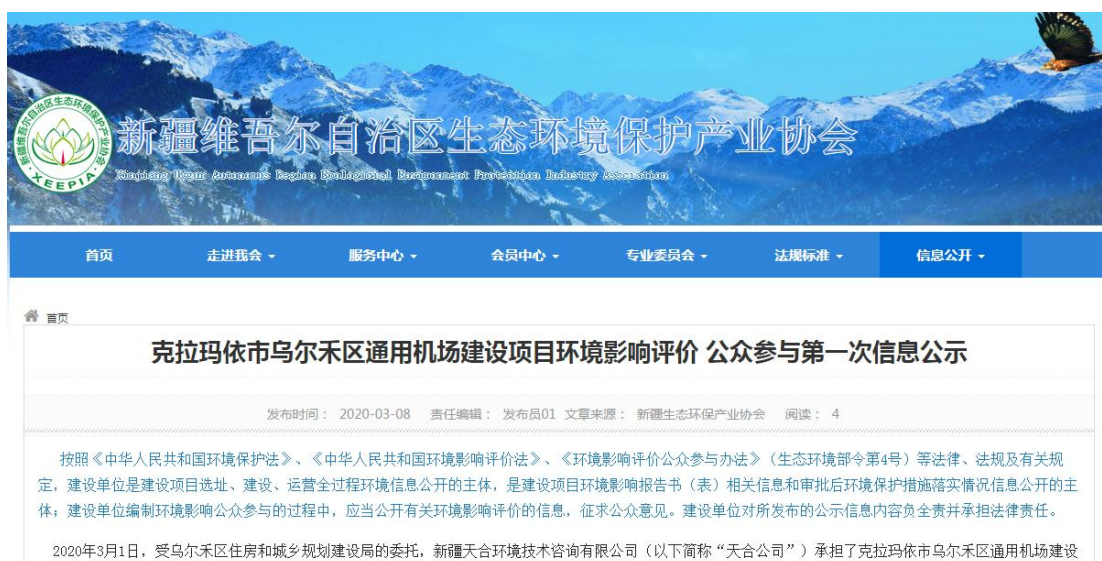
新疆维吾尔自治区生态环境保护产业协会
XEEPIA
Xinjiang Uygur Autonomous Region Ecological Environment Protection Industry Association

首页 走进我会 服务中心 会员中心 专业委员会 法规标准 信息公开

首页

克拉玛依市乌尔禾区通用机场建设项目环境影响评价 公众参与第一次信息公示

发布时间： 2020-03-08 责任编辑： 发布员01 文章来源： 新疆生态环保产业协会 阅读： 4

按照《中华人民共和国环境保护法》、《中华人民共和国环境影响评价法》、《环境影响评价公众参与办法》（生态环境部令第4号）等法律、法规及有关规定，建设单位是建设项目选址、建设、运营全过程环境信息公开的主体，是建设项目环境影响报告书（表）相关信息和审批后环境保护措施落实情况信息公开的主体；建设单位编制环境影响公众参与的过程中，应当公开有关环境影响评价的信息，征求公众意见。建设单位对所发布的公示信息内容负全责并承担法律责任。

2020年3月1日，受乌尔禾区住房和城乡规划建设局的委托，新疆天合环境技术咨询有限公司（以下简称“天合公司”）承担了克拉玛依市乌尔禾区通用机场建设